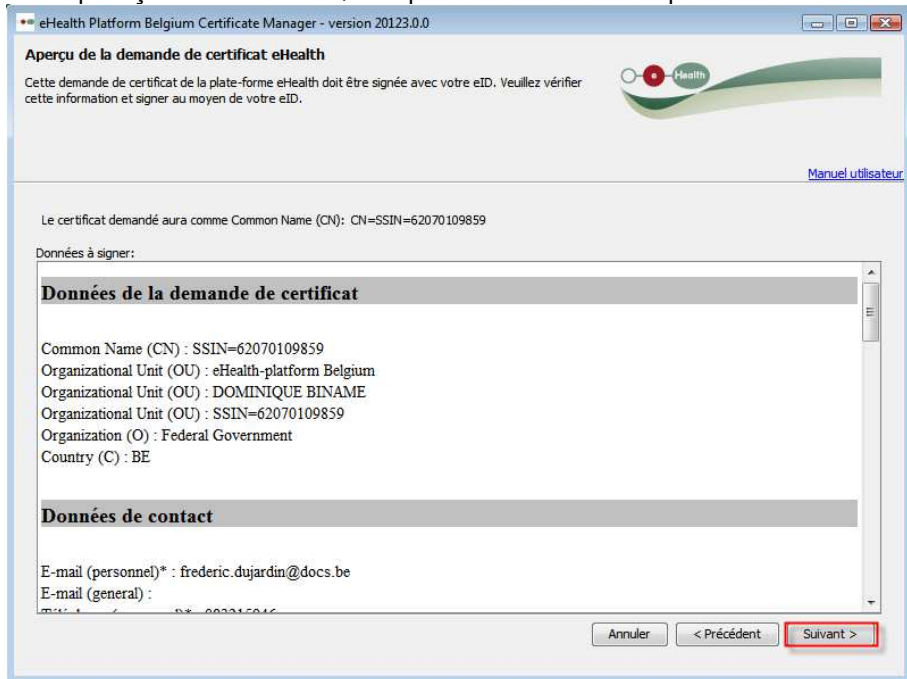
eHealth Platform Belgium Certificate Manager - version 20123.0.0

Aperçu de la demande de certificat eHealth

Cette demande de certificat de la plate-forme eHealth doit être signée avec votre eID. Veuillez vérifier cette information et signer au moyen de votre eID.

Health

Manuel utilisateur

Le certificat demandé aura comme Common Name (CN): CN=SSIN=62070109859

Données à signer:

Données de la demande de certificat

Common Name (CN) : SSIN=62070109859
Organizational Unit (OU) : eHealth-platform Belgium
Organizational Unit (OU) : DOMINIQUE BINAME
Organizational Unit (OU) : SSIN=62070109859
Organization (O) : Federal Government
Country (C) : BE

Données de contact

E-mail (personnel)* : frederic.dujardin@docs.be
E-mail (general) :
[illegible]

Annuler | < Précédent | Suivant >